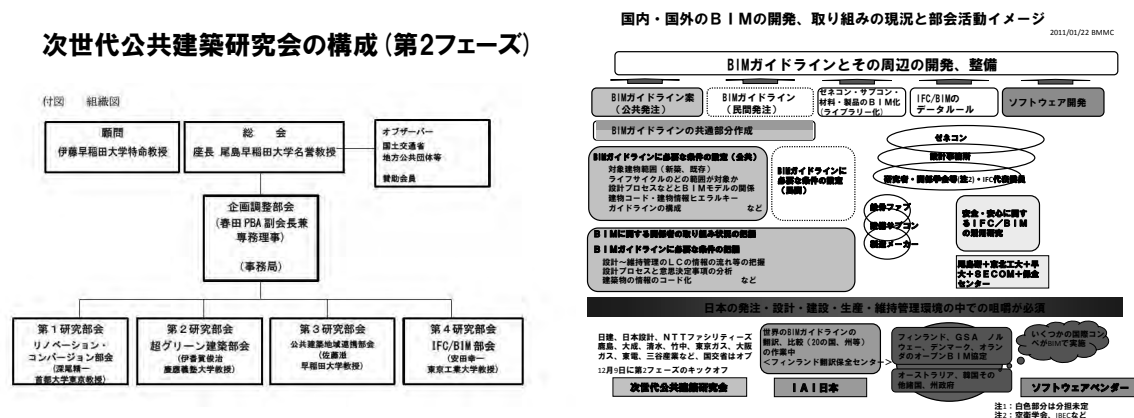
次世代公共建築研究会の構成（第2フェーズ）

付図　組織図

顧問
伊藤早稲田大学特命教授

総　会
座長　尾島早稲田大学名誉教授

オブザーバー
国土交通省
地方公共団体等

賛助会員

企画調整部会
（春田 PBA 副会長兼専務理事）

（事務局）

第1研究部会
リノベーション・コンバージョン部会
（深尾精一 首都大学東京教授）

第2研究部会
超グリーン建築部会
（伊香賀俊治 慶應義塾大学教授）

第3研究部会
公共建築地域連携部会
（佐藤滋 早稲田大学教授）

第4研究部会
IFC/BIM部会
（安田幸一 東京工業大学教授）

国内・国外のＢＩＭの開発、取り組みの現況と部会活動イメージ

2011/01/22 BMMC

BIMガイドラインとその周辺の開発、整備

BIMガイドライン案（公共発注）

BIMガイドライン（民間発注）

ゼネコン・サブコン・材料・製品のＢＩＭ化（ライブラリー化）

IFC/BIMのデータルール

ソフトウェア開発

BIMガイドラインの共通部分作成

BIMガイドラインに必要な条件の設定（全共）
対象建物範囲（新築、既存）
ライフサイクルのどの範囲が対象か
設計プロセスなどとＢＩＭモデルの関係
建物コード・建物情報ヒエラルキー
ガイドラインの構成　など

BIMガイドラインに必要な条件の設定（民間）

ゼネコン

設計事務所

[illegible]・建築学会等(注2)・IFC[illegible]

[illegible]

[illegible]

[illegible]メーカー

安全・安心に関するＩＦＣ／ＢＩＭの活用研究

ＢＩＭに関する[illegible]の取り組み状況の把握
ＢＩＭガイドラインに必要な条件の把握
設計～維持管理のＬＣの情報の流れ等の把握
設計プロセスと意思決定事項の分析
建築物の情報のコード化　など

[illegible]＋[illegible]＋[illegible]大＋ＳＥＣＯＭ＋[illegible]センター

日本の発注・設計・建設・生産・維持管理環境の中での明確が必須

日建、日本設計、ＮＴＴファシリティーズ鹿島、大成、清水、竹中、東京ガス、大阪ガス、東電、三井住友など、国交省はオブ
12月9日に第2フェーズのキックオフ

世界のBIMガイドラインの翻訳、比較（20の国、州等）の作業中
＜フィンランド翻訳保全センター＞

フィンランド、ＧＳＡ、ノルウェー、デンマーク、オランダのオープンBIM協定

オーストラリア、韓国その他諸国、州政府

いくつかの国際コンペがBIMで実施

次世代公共建築研究会

ＩＡＩ日本

ソフトウェアベンダー

注1：白色部分は分担未定
注2：空衛学会、IBECなど